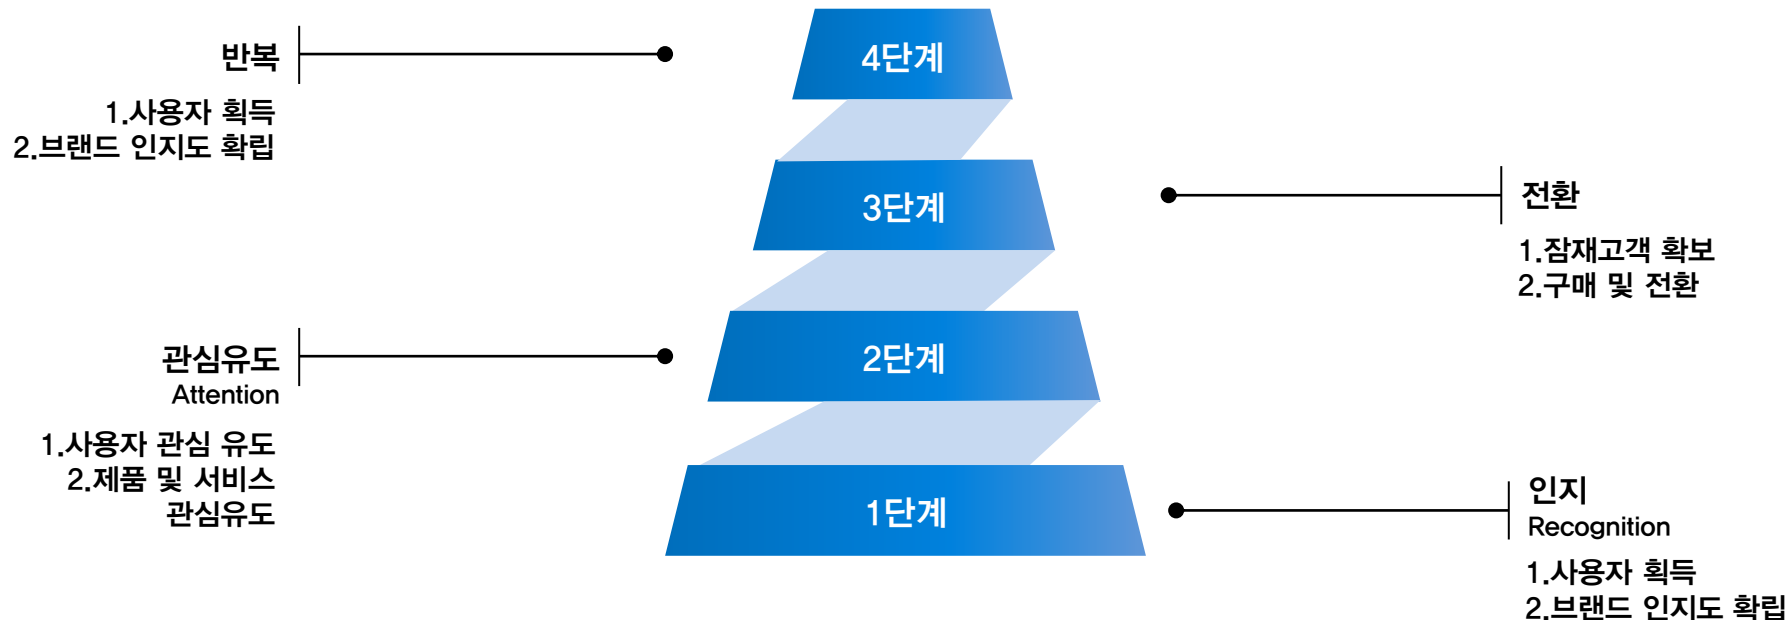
반복

1.사용자 획득
2.브랜드 인지도 확립

4단계

3단계

전환

1.잠재고객 확보
2.구매 및 전환

관심유도
Attention

1.사용자 관심 유도
2.제품 및 서비스 관심유도

2단계

1단계

인지
Recognition

1.사용자 획득
2.브랜드 인지도 확립